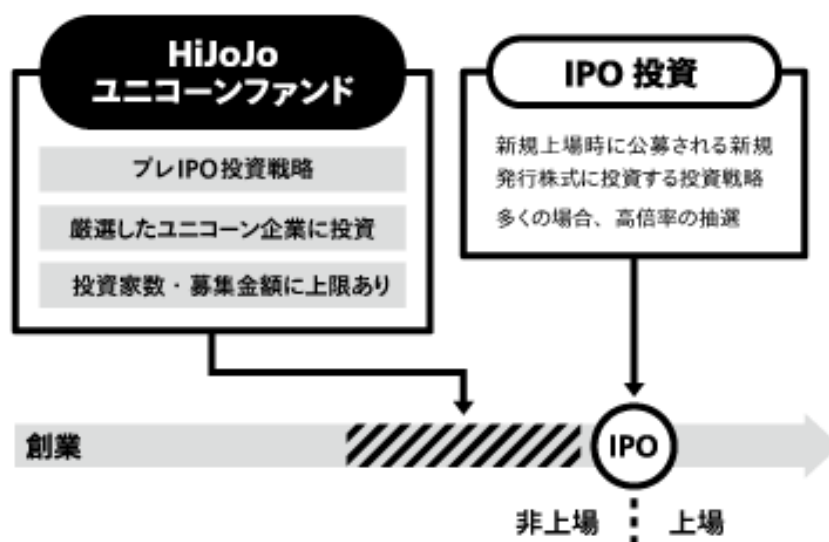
HiJoJo
ユニコーンファンド

プレIPO投資戦略

厳選したユニコーン企業に投資

投資家数・募集金額に上限あり

IPO 投資

新規上場時に公募される新規発行株式に投資する投資戦略
多くの場合、高倍率の抽選

創業

IPO

非上場

上場